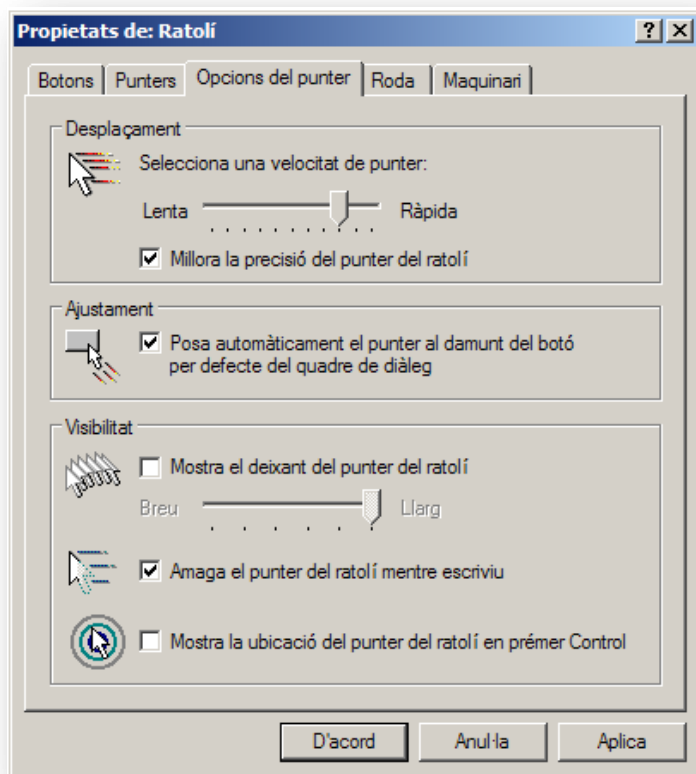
Propietats de: Ratolí

?

X

Botons

Punters

Opcions del punter

Roda

Maquinari

Desplaçament

Selecciona una velocitat de punter:

Lenta

Ràpida

Millora la precisió del punter del ratolí

Ajustament

Posa automàticament el punter al damunt del botó per defecte del quadre de diàleg

Visibilitat

Mostra el deixant del punter del ratolí

Breu

Llarg

Amaga el punter del ratolí mentre escriviu

Mostra la ubicació del punter del ratolí en prémer Control

D'acord

Anul·la

Aplica